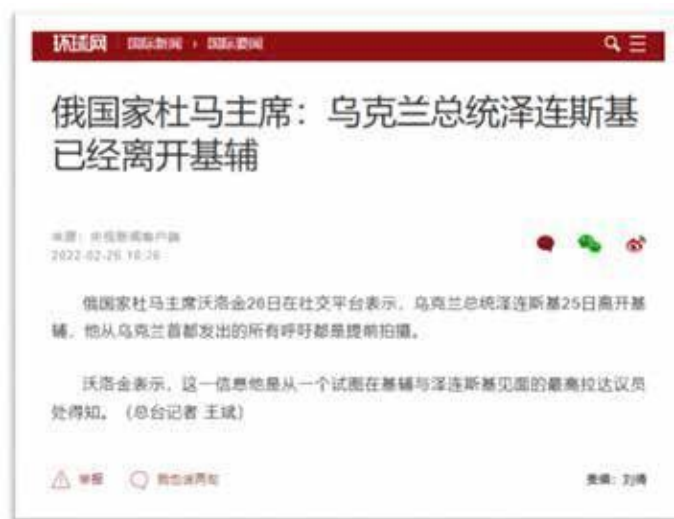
环球网 国际新闻 › 国际要闻

俄国家杜马主席：乌克兰总统泽连斯基已经离开基辅

来源：央视新闻客户端
2022-02-26 10:26

俄国家杜马主席沃洛金26日在社交平台表示，乌克兰总统泽连斯基25日离开基辅，他从乌克兰首都发出的所有呼吁都是提前拍摄。

沃洛金表示，这一信息他是从一个试图在基辅与泽连斯基见面的最高拉达议员处得知。（总台记者 王斌）

举报 我也说两句

责编：刘啸